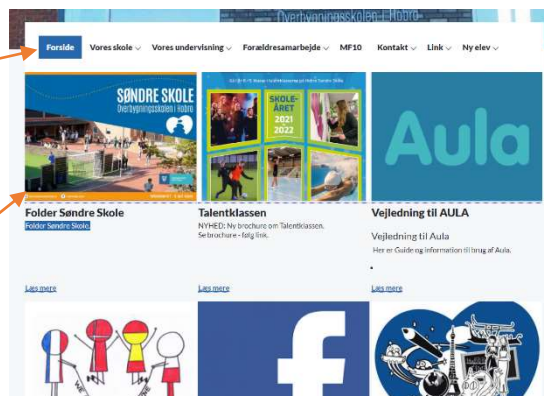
Overbygningsskolen i Hobro

Forside Vores skole Vores undervisning Forældresamarbejde MF10 Kontakt Link Ny elev

SØNDRE SKOLE
Overbygningsskolen i Hobro

SKOLEÅRET 2021 2022

Aula

Folder Søndre Skole
Folder Søndre Skole.

Læs mere

Talentklassen
NYHED: Ny brochure om Talentklassen. Se brochure - følg link.

Læs mere

Vejledning til AULA
Vejledning til Aula
Her er Guide og information til brug af Aula.

Læs mere